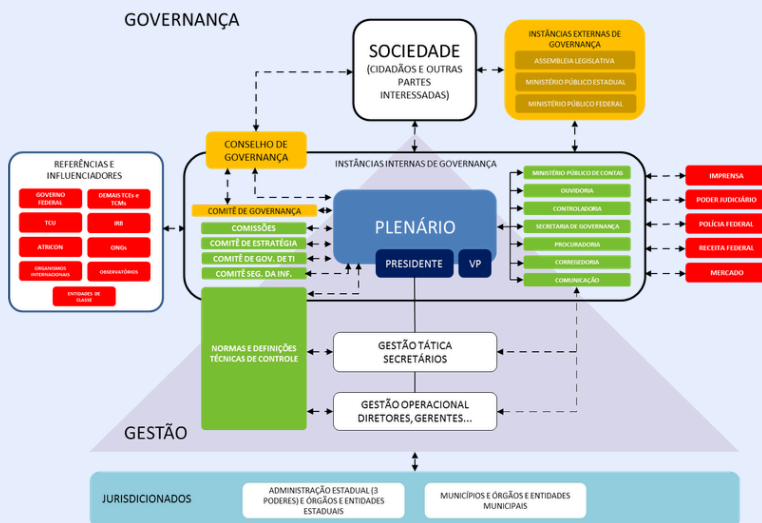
GOVERNANÇA

SOCIEDADE
(CIDADÃOS E OUTRAS PARTES INTERESSADAS)

INSTÂNCIAS EXTERNAS DE GOVERNANÇA
ASSEMBLEIA LEGISLATIVA
MINISTÉRIO PÚBLICO ESTADUAL
MINISTÉRIO PÚBLICO FEDERAL

REFERÊNCIAS E INFLUENCIADORES
GOVERNO FEDERAL
DEMAIS TCEs e TCMs
TCU
IRB
ATRICON
ONGs
ORGANISMOS INTERNACIONAIS
OBSERVATÓRIOS
ENTIDADES DE CLASSE

CONSELHO DE GOVERNANÇA

INSTÂNCIAS INTERNAS DE GOVERNANÇA

COMITÊ DE GOVERNANÇA
COMISSÕES
COMITÊ DE ESTRATÉGIA
COMITÊ DE GOV. DE TI
COMITÊ SEG. DA INF.

PLENÁRIO
PRESIDENTE
VP

MINISTÉRIO PÚBLICO DE CONTAS
OUVIDORIA
CONTROLADORIA
SECRETARIA DE GOVERNANÇA
PROCURADORIA
CORREGEDORIA
COMUNICAÇÃO

IMPRENSA
PODER JUDICIÁRIO
POLÍCIA FEDERAL
RECEITA FEDERAL
MERCADO

NORMAS E DEFINIÇÕES TÉCNICAS DE CONTROLE

GESTÃO TÁTICA
SECRETÁRIOS

GESTÃO OPERACIONAL
DIRETORES, GERENTES...

GESTÃO

JURISDICIONADOS
ADMINISTRAÇÃO ESTADUAL (3 PODERES) E ÓRGÃOS E ENTIDADES ESTADUAIS
MUNICÍPIOS E ÓRGÃOS E ENTIDADES MUNICIPAIS